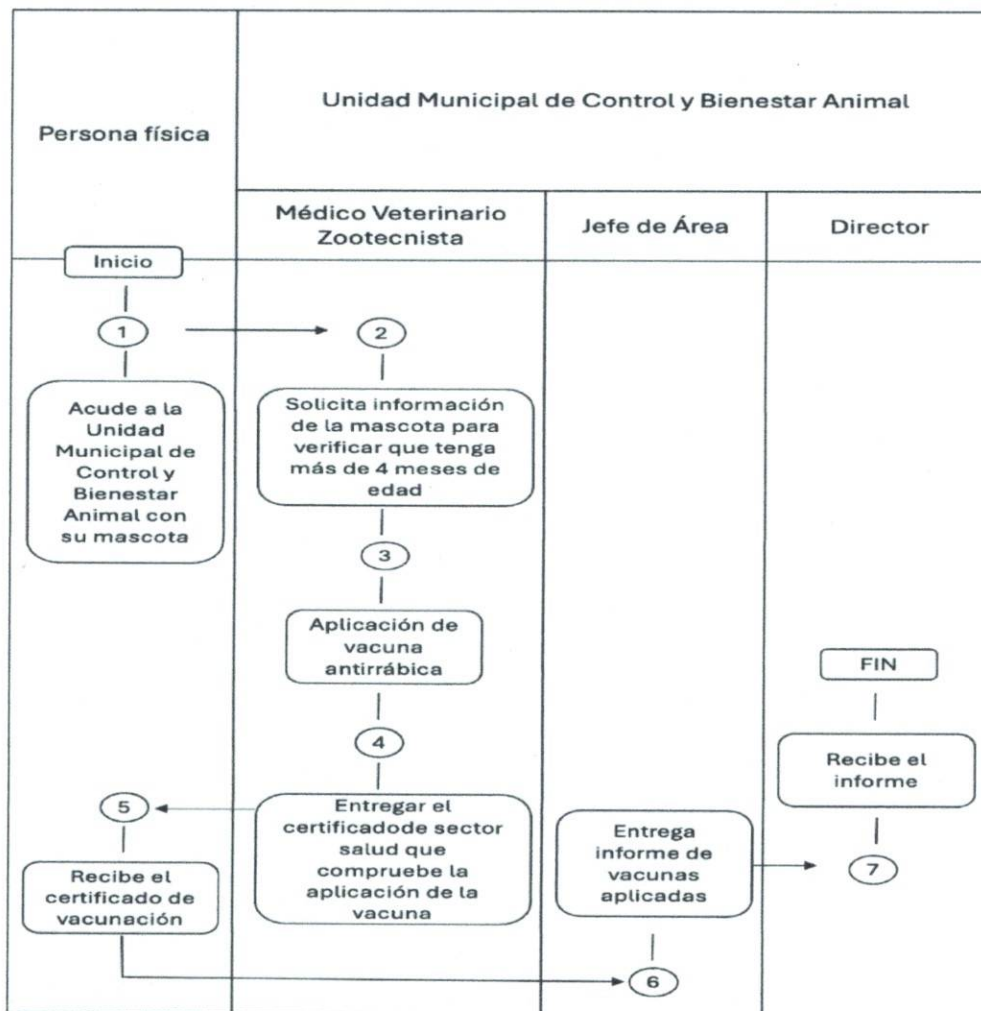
Persona física

Unidad Municipal de Control y Bienestar Animal

Médico Veterinario Zootecnista

Jefe de Área

Director

Inicio

1

Acude a la Unidad Municipal de Control y Bienestar Animal con su mascota

2

Solicita información de la mascota para verificar que tenga más de 4 meses de edad

3

Aplicación de vacuna antirrábica

4

Entregar el certificadode sector salud que compruebe la aplicación de la vacuna

5

Recibe el certificado de vacunación

Entrega informe de vacunas aplicadas

6

FIN

Recibe el informe

7